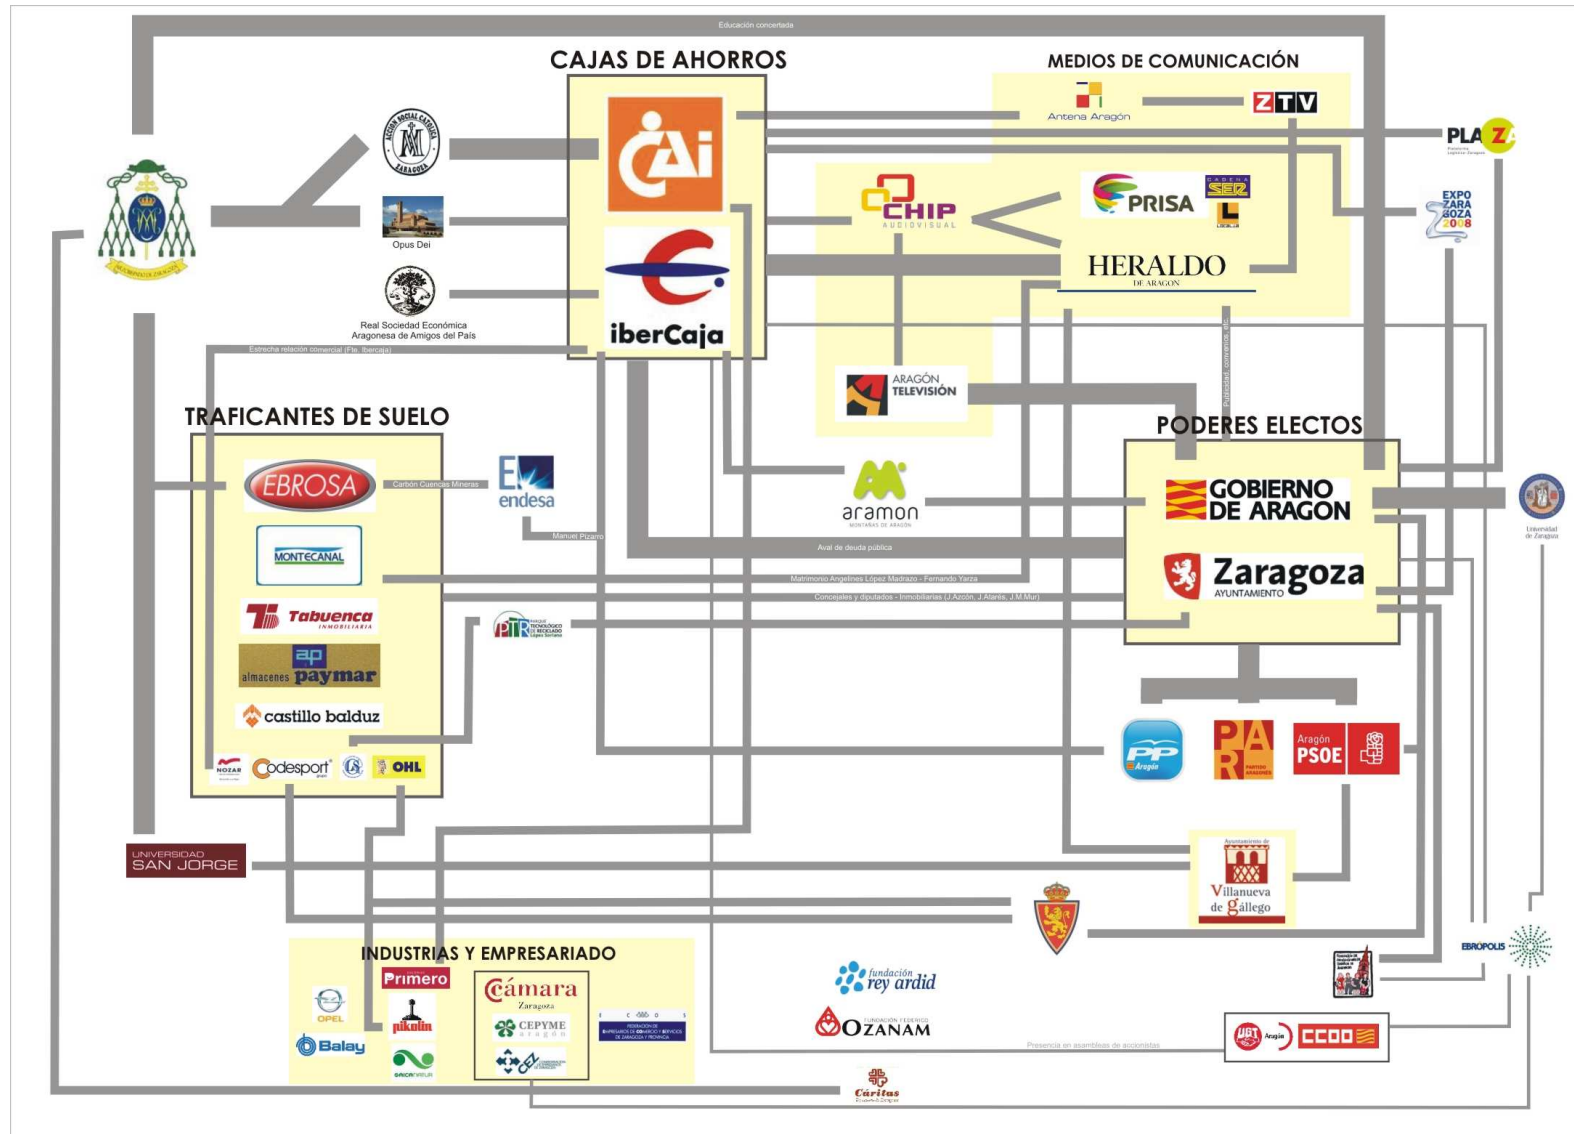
Educación concertada

CAJAS DE AHORROS

MEDIOS DE COMUNICACIÓN

Antena Aragón

ZTV

PLAZA

EXPO ZARAGOZA 2008

CAI

iberCaja

CHIP AUDIOVISUAL

PRISA

CADENA SER

HERALDO DE ARAGON

ACCION SOCIAL CATOLICA ZARAGOZA

Opus Dei

Real Sociedad Económica Aragonesa de Amigos del País

Estrecha relación comercial (Fte. Ibercaja)

ARAGÓN TELEVISIÓN

Publicidad, convenios, etc.

TRAFICANTES DE SUELO

PODERES ELECTOS

EBROSA

Carbón Cuencas Mineras

endesa

Manuel Pizarro

aramon MONTAÑAS DE ARAGÓN

GOBIERNO DE ARAGON

Universidad de Zaragoza

MONTECANAL

Aval de deuda pública

Zaragoza AYUNTAMIENTO

Tabuenca INMOBILIARIA

Matrimonio Angelines López Madrazo - Fernando Yarza

Concejales y diputados - Inmobiliarias (J.Azcón, J.Atarés, J.M.Mur)

PTR PARQUE TECNOLÓGICO DE RECICLADO López Soriano

almacenes paymar

castillo balduz

NOZAR

Codesport

OHL

PP Aragón

PAR PARTIDO ARAGONÉS

Aragón PSOE

UNIVERSIDAD SAN JORGE

Ayuntamiento de Villanueva de Gállego

INDUSTRIAS Y EMPRESARIADO

OPEL

Primero

Cámara Zaragoza

CEPYME aragón

FEDERACIÓN DE EMPRESARIOS DE COMERCIO Y SERVICIOS DE ZARAGOZA Y PROVINCIA

Balay

pikolín

fundación rey ardid

FUNDACIÓN FEDERICO OZANAM

Presencia en asambleas de accionistas

EBRÓPOLIS

UGT Aragón

CCOO

Cáritas